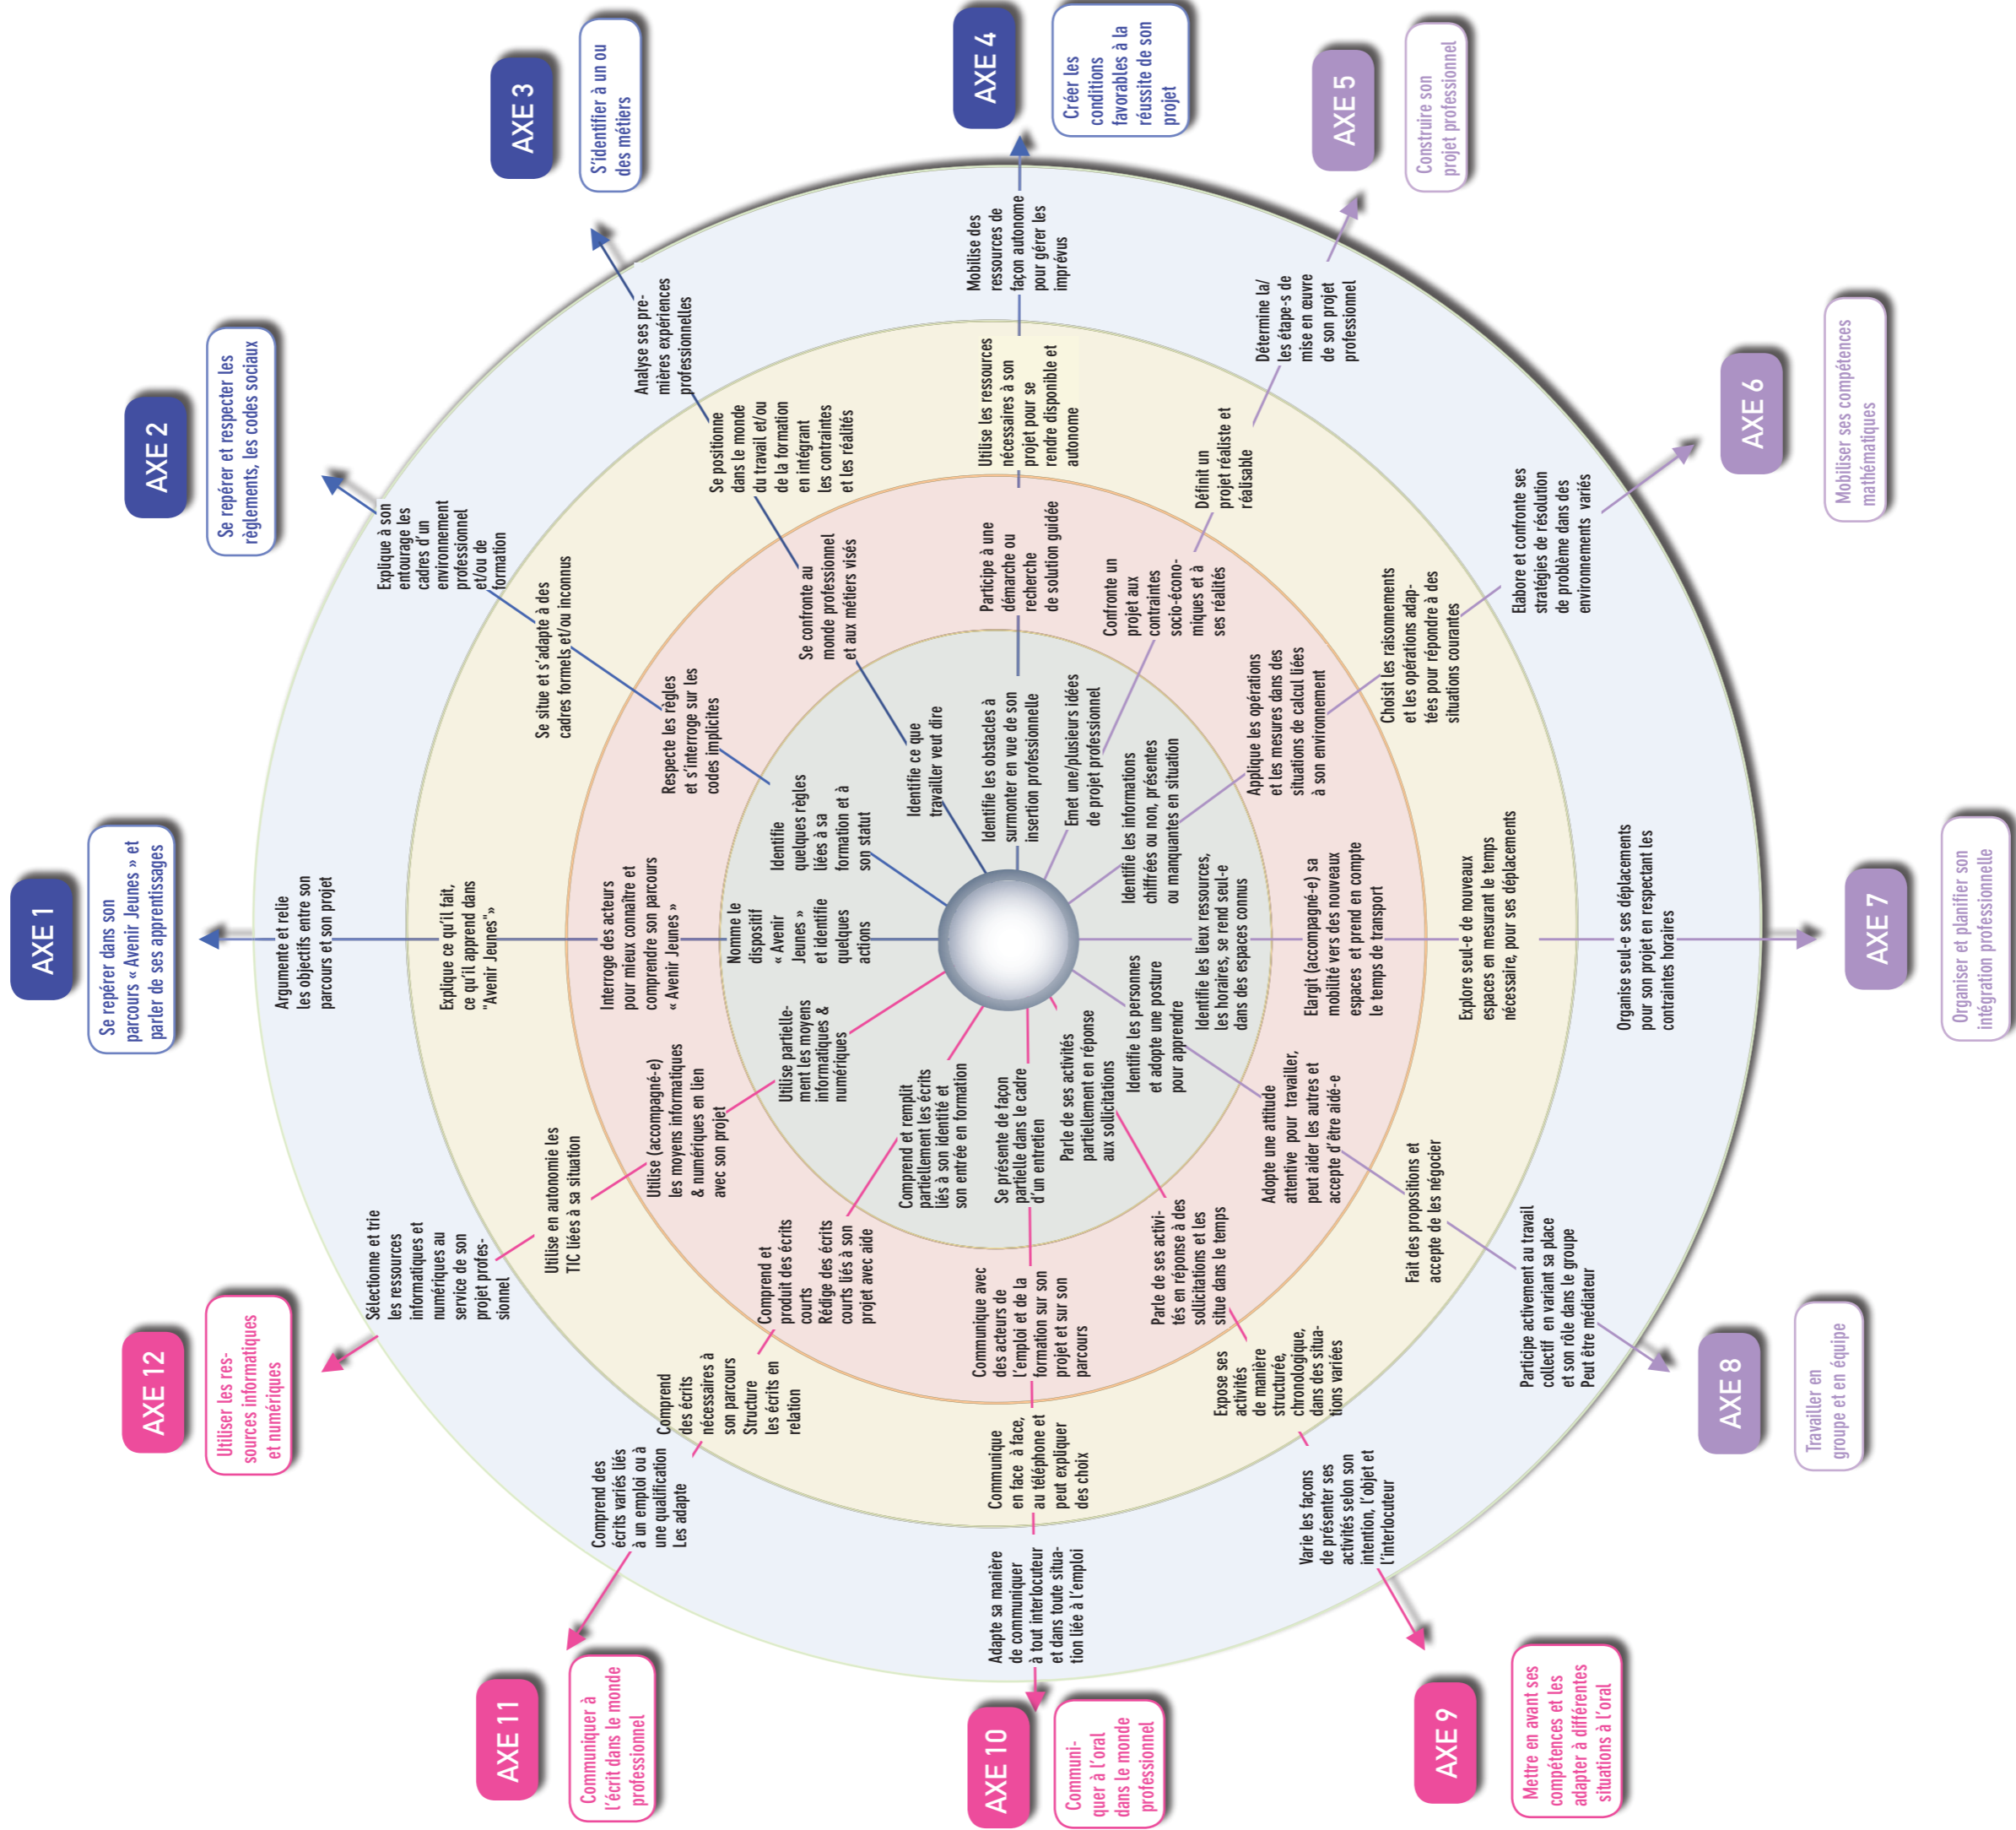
AXE 1
Se repérer dans son parcours « Avenir Jeunes » et parler de ses apprentissages

AXE 2
Se repérer et respecter les règlements, les codes sociaux

AXE 3
S'identifier à un ou des métiers

AXE 4
Créer les conditions favorables à la réussite de son projet

AXE 5
Construire son projet professionnel

AXE 6
Mobiliser ses compétences mathématiques

AXE 7
Organiser et planifier son intégration professionnelle

AXE 8
Travailler en groupe et en équipe

AXE 9
Mettre en avant ses compétences et les adapter à différentes situations à l'oral

AXE 10
Communiquer à l'oral dans le monde professionnel

AXE 11
Communiquer à l'écrit dans le monde professionnel

AXE 12
Utiliser les ressources informatiques et numériques

Argumente et relie les objectifs entre son parcours et son projet

Explique ce qu'il fait, ce qu'il apprend dans "Avenir Jeunes"

Interroge des acteurs pour mieux connaître et comprendre son parcours « Avenir Jeunes »

Nomme le dispositif « Avenir Jeunes » et identifie quelques actions

Explique à son entourage les cadres d'un environnement professionnel et/ou de formation

Se situe et s'adapte à des cadres formels et/ou inconnus

Respecte les règles et s'interroge sur les codes implicites

Identifie quelques règles liées à sa formation et à son statut

Analyse ses premières expériences professionnelles

Se positionne dans le monde du travail et/ou de la formation en intégrant les contraintes et les réalités

Se confronte au monde professionnel et aux métiers visés

Identifie ce que travailler veut dire

Mobilise des ressources de façon autonome pour gérer les imprévus

Utilise les ressources nécessaires à son projet pour se rendre disponible et autonome

Participe à une démarche ou recherche de solution guidée

Identifie les obstacles à surmonter en vue de son insertion professionnelle

Détermine la/les étape-s de mise en œuvre de son projet professionnel

Définit un projet réaliste et réalisable

Confronte un projet aux contraintes socio-économiques et à ses réalités

Emet une/plusieurs idées de projet professionnel

Elabore et confronte ses stratégies de résolution de problème dans des environnements variés

Choisit les raisonnements et les opérations adaptées pour répondre à des situations courantes

Applique les opérations et les mesures dans des situations de calcul liées à son environnement

Identifie les informations chiffrées ou non, présentes ou manquantes en situation

Organise seul-e ses déplacements pour son projet en respectant les contraintes horaires

Explore seul-e de nouveaux espaces en mesurant le temps nécessaire, pour ses déplacements

Elargit (accompagné-e) sa mobilité vers des nouveaux espaces et prend en compte le temps de transport

Identifie les lieux ressources, les horaires, se rend seul-e dans des espaces connus

Participe activement au travail collectif en variant sa place et son rôle dans le groupe Peut être médiateur

Fait des propositions et accepte de les négocier

Adopte une attitude attentive pour travailler, peut aider les autres et accepte d'être aidé-e

Identifie les personnes et adopte une posture pour apprendre

Varie les façons de présenter ses activités selon son intention, l'objet et l'interlocuteur

Expose ses activités de manière structurée, chronologique, dans des situations variées

Parle de ses activités en réponse à des sollicitations et les situe dans le temps

Parle de ses activités partiellement en réponse aux sollicitations

Adapte sa manière de communiquer à tout interlocuteur et dans toute situation liée à l'emploi

Communique en face à face, au téléphone et peut expliquer des choix

Communique avec des acteurs de l'emploi et de la formation sur son projet et sur son parcours

Se présente de façon partielle dans le cadre d'un entretien

Comprend des écrits variés liés à un emploi ou à une qualification Les adapte

Comprend des écrits nécessaires à son parcours Structure les écrits en relation

Comprend et produit des écrits courts Rédige des écrits courts liés à son projet avec aide

Comprend et remplit partiellement les écrits liés à son identité et son entrée en formation

Sélectionne et trie les ressources informatiques et numériques au service de son projet professionnel

Utilise en autonomie les TIC liées à sa situation

Utilise (accompagné-e) les moyens informatiques & numériques en lien avec son projet

Utilise partiellement les moyens informatiques & numériques